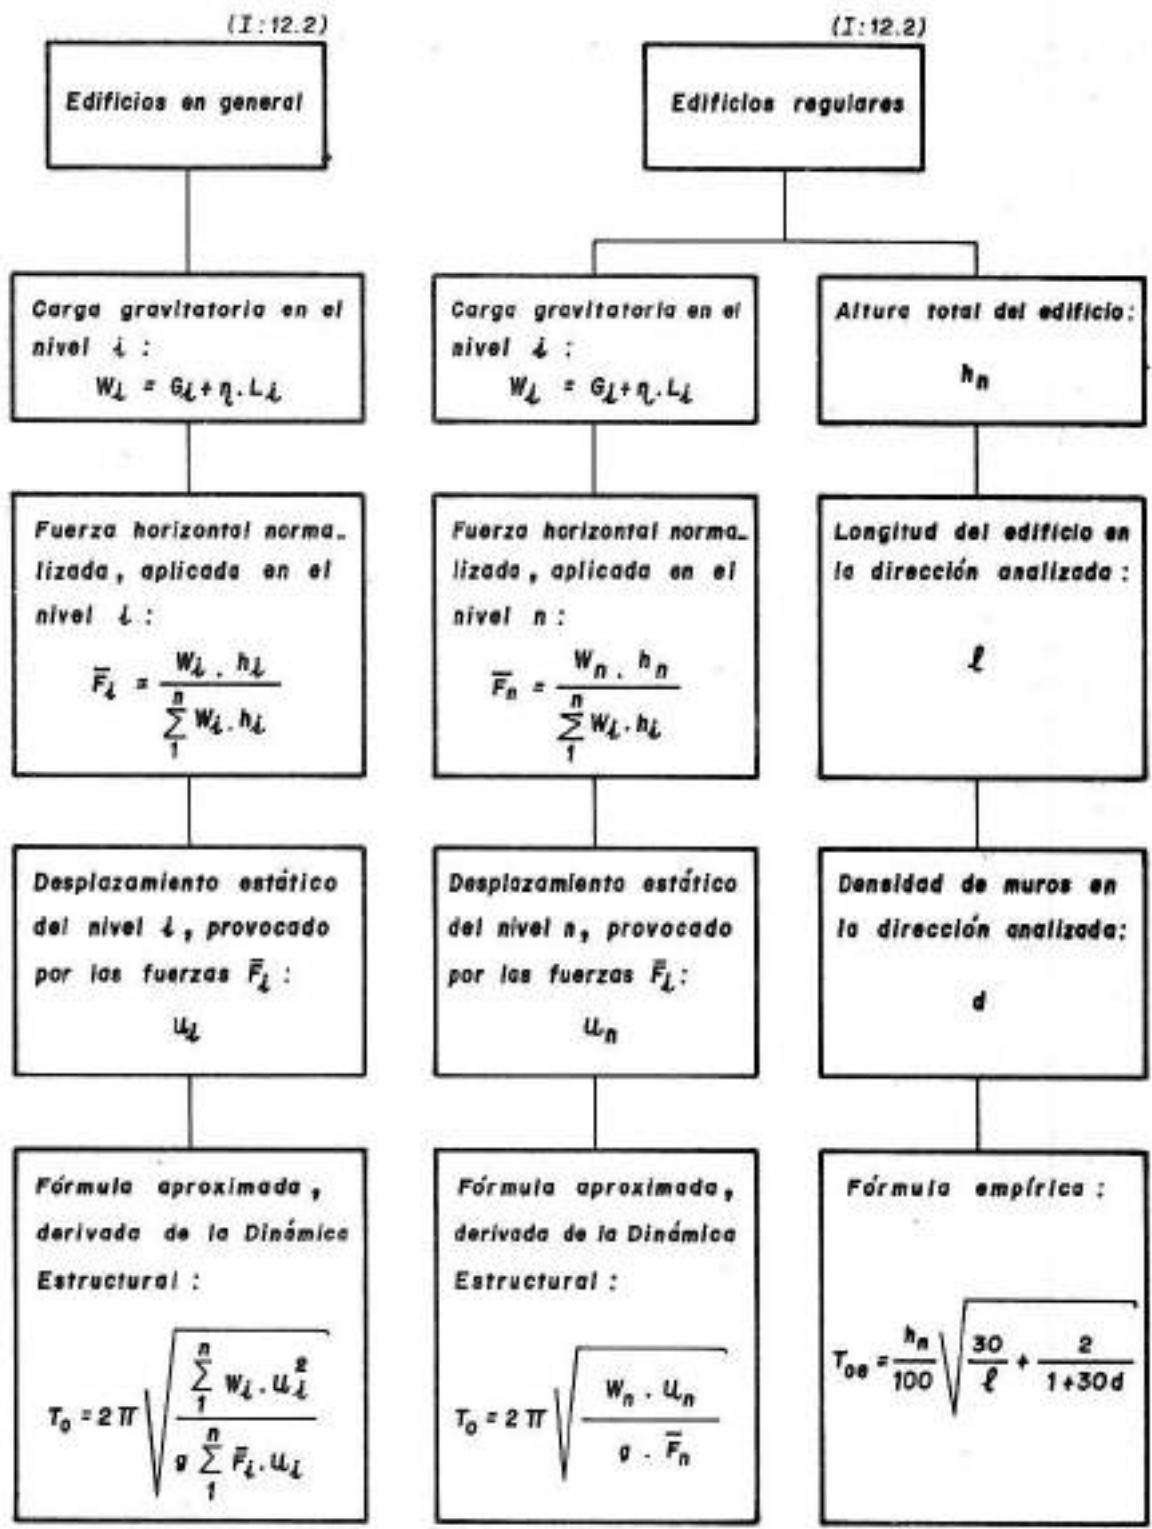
(I:12.2)

Edificios en general

Carga gravitatoria en el nivel $i$ :
$W_i = G_i + \eta . L_i$

Fuerza horizontal normalizada, aplicada en el nivel $i$ :
$\overline{F}_i = \frac{W_i . h_i}{\sum_1^n W_i . h_i}$

Desplazamiento estático del nivel $i$, provocado por las fuerzas $\overline{F}_i$ :
$u_i$

Fórmula aproximada, derivada de la Dinámica Estructural :
$T_0 = 2\pi \sqrt{\frac{\sum_1^n W_i . u_i^2}{g \sum_1^n \overline{F}_i . u_i}}$

(I:12.2)

Edificios regulares

Carga gravitatoria en el nivel $i$ :
$W_i = G_i + \eta . L_i$

Fuerza horizontal normalizada, aplicada en el nivel $n$ :
$\overline{F}_n = \frac{W_n . h_n}{\sum_1^n W_i . h_i}$

Desplazamiento estático del nivel $n$, provocado por las fuerzas $\overline{F}_i$:
$u_n$

Fórmula aproximada, derivada de la Dinámica Estructural :
$T_0 = 2\pi \sqrt{\frac{W_n . u_n}{g . \overline{F}_n}}$

Altura total del edificio:
$h_n$

Longitud del edificio en la dirección analizada :
$\ell$

Densidad de muros en la dirección analizada:
$d$

Fórmula empírica :
$T_{0e} = \frac{h_n}{100} \sqrt{\frac{30}{\ell} + \frac{2}{1+30d}}$